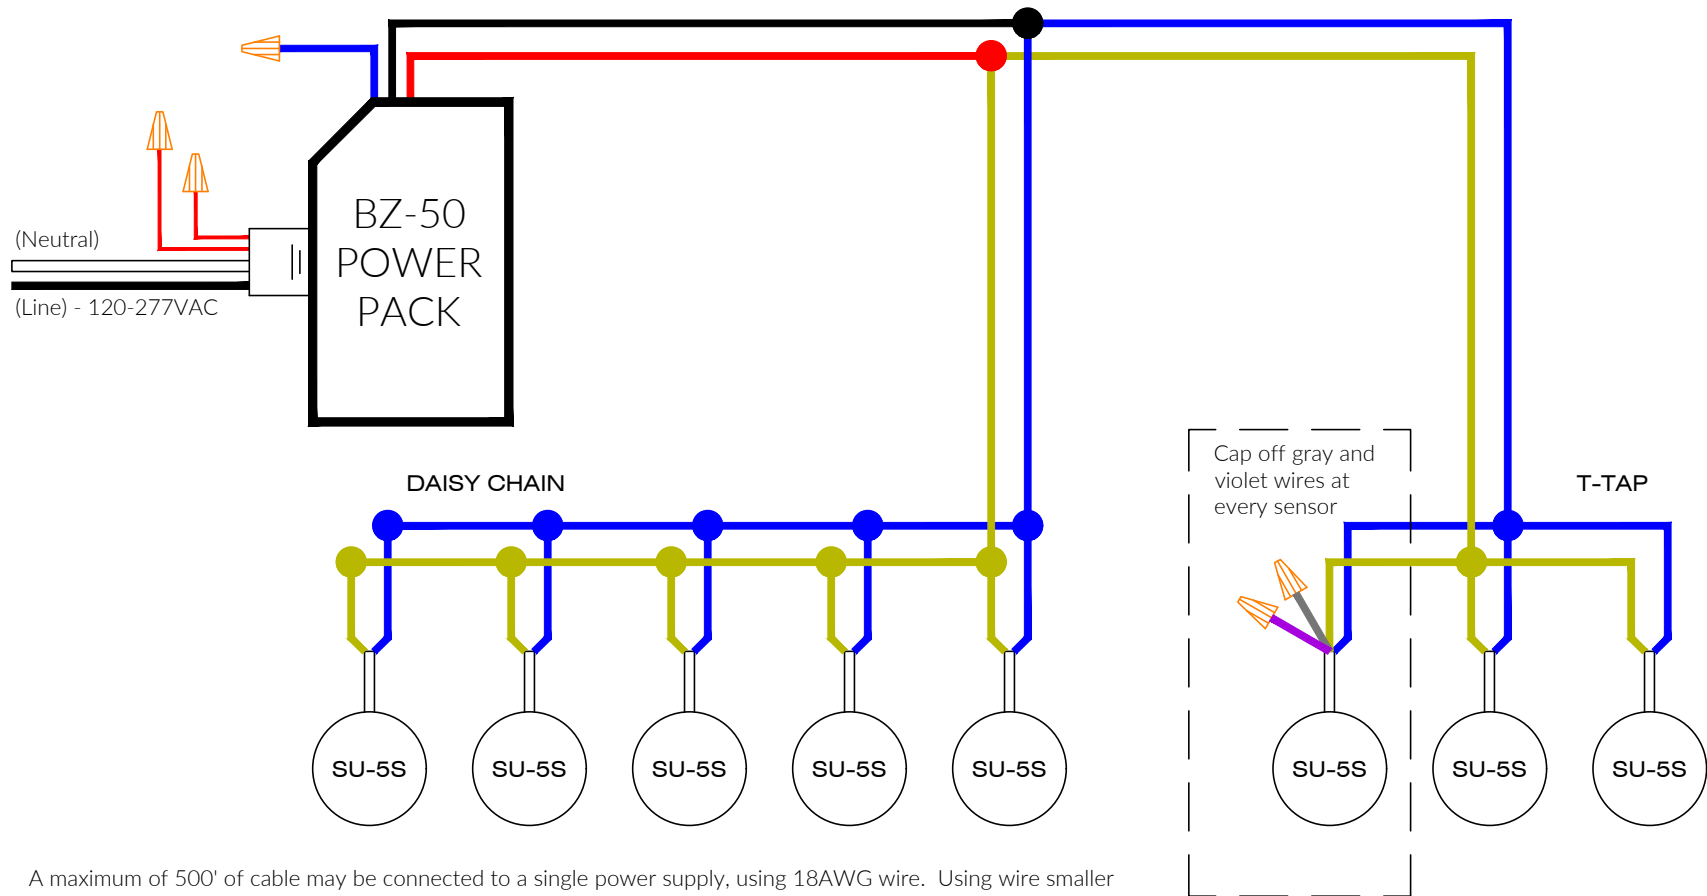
BZ-50
POWER
PACK

(Neutral)

(Line) - 120-277VAC

DAISY CHAIN

Cap off gray and violet wires at every sensor

T-TAP

SU-5S

SU-5S

SU-5S

SU-5S

SU-5S

SU-5S

SU-5S

SU-5S

A maximum of 500' of cable may be connected to a single power supply, using 18AWG wire. Using wire smaller